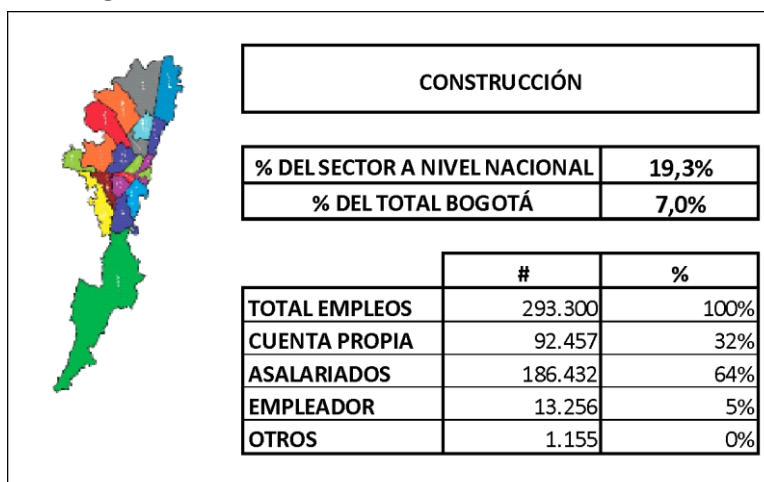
CONSTRUCCIÓN

| % DEL SECTOR A NIVEL NACIONAL | 19,3% |
|---|---|
| % DEL TOTAL BOGOTÁ | 7,0% |

| | # | % |
|---|---|---|
| TOTAL EMPLEOS | 293.300 | 100% |
| CUENTA PROPIA | 92.457 | 32% |
| ASALARIADOS | 186.432 | 64% |
| EMPLEADOR | 13.256 | 5% |
| OTROS | 1.155 | 0% |